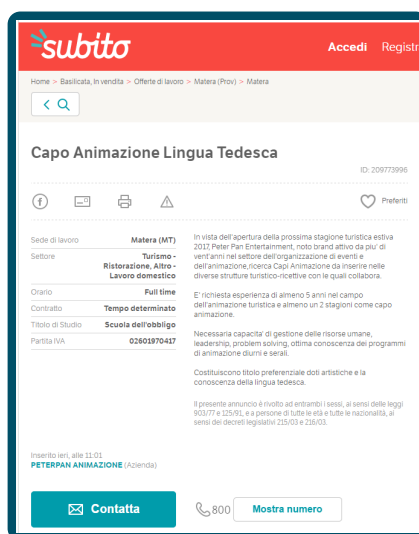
subito

Accedi Registr

Home > Basilicata, In vendita > Offerte di lavoro > Matera (Prov) > Matera

Capo Animazione Lingua Tedesca

ID: 209773996

Preferiti

| Sede di lavoro | Matera (MT) |
|---|---|
| Settore | Turismo - Ristorazione, Altro - Lavoro domestico |
| Orario | Full time |
| Contratto | Tempo determinato |
| Titolo di Studio | Scuola dell'obbligo |
| Partita IVA | 02601970417 |

In vista dell'apertura della prossima stagione turistica estiva 2017, Peter Pan Entertainment, noto brand attivo da piu' di vent'anni nel settore dell'organizzazione di eventi e dell'animazione,ricerca Capi Animazione da inserire nelle diverse strutture turistico-ricettive con le quali collabora.

E' richiesta esperienza di almeno 5 anni nel campo dell'animazione turistica e almeno un 2 stagioni come capo animazione.

Necessaria capacita' di gestione delle risorse umane, leadership, problem solving, ottima conoscenza dei programmi di animazione diurni e serali.

Costituiscono titolo preferenziale doti artistiche e la conoscenza della lingua tedesca.

Il presente annuncio è rivolto ad entrambi i sessi, ai sensi delle leggi 903/77 e 125/91, e a persone di tutte le età e tutte le nazionalità, ai sensi dei decreti legislativi 215/03 e 216/03.

Inserito ieri, alle 11:01
PETERPAN ANIMAZIONE (Azienda)

Contatta

800 Mostra numero